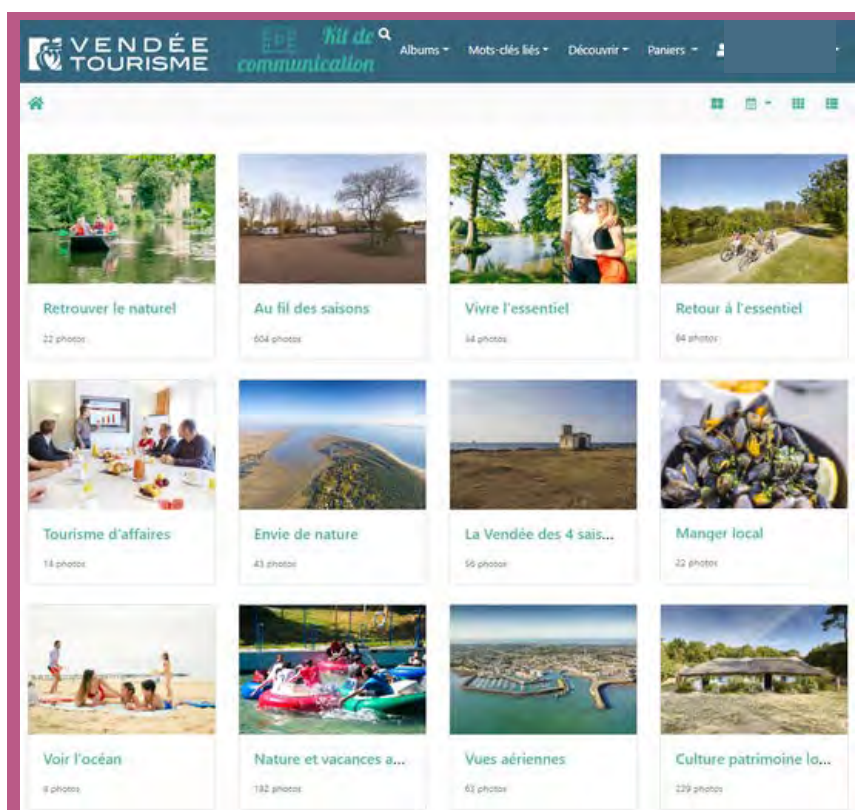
VENDÉE TOURISME

Kit de communication

Albums ▾ Mots-clés liés ▾ Découvrir ▾ Paniers ▾

Retrouver le naturel
22 photos

Au fil des saisons
604 photos

Vivre l'essentiel
54 photos

Retour à l'essentiel
84 photos

Tourisme d'affaires
14 photos

Envie de nature
43 photos

La Vendée des 4 sais...
56 photos

Manger local
22 photos

Voir l'océan
8 photos

Nature et vacances a...
182 photos

Vues aériennes
63 photos

Culture patrimoine lo...
229 photos